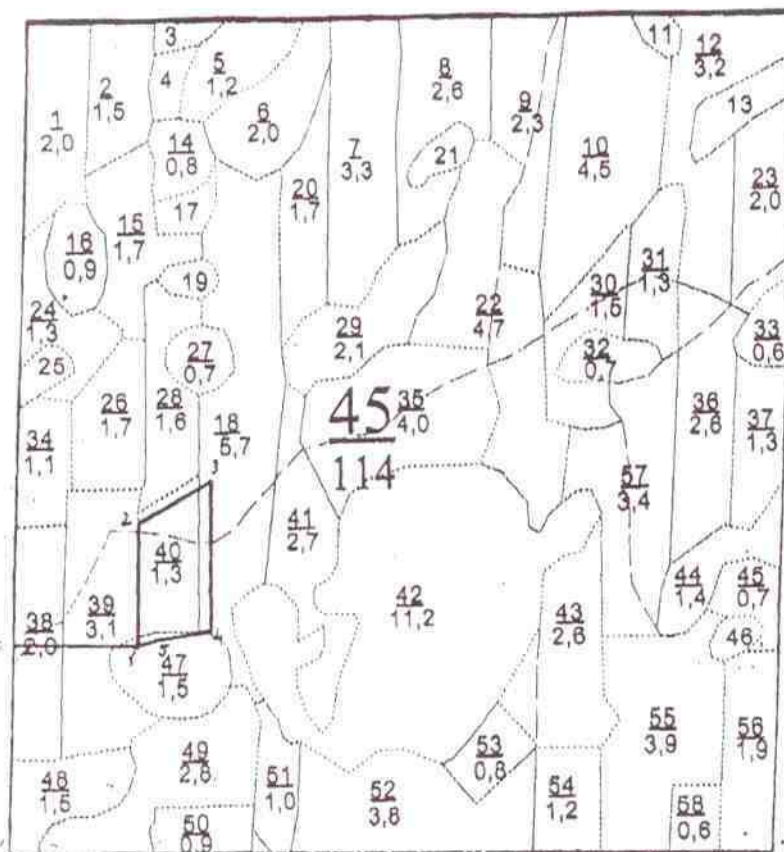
3
11
$\frac{12}{3,2}$
$\frac{5}{1,2}$
4
$\frac{2}{1,5}$
$\frac{8}{2,6}$
13
$\frac{1}{2,0}$
$\frac{6}{2,0}$
$\frac{9}{2,3}$
$\frac{14}{0,8}$
$\frac{7}{3,3}$
21
$\frac{10}{4,5}$
$\frac{23}{2,0}$
$\frac{20}{1,7}$
17
$\frac{15}{1,7}$
$\frac{16}{0,9}$
19
$\frac{31}{1,3}$
$\frac{22}{4,7}$
$\frac{30}{1,5}$
$\frac{24}{1,3}$
$\frac{29}{2,1}$
$\frac{33}{0,6}$
$\frac{27}{0,7}$
25
$\frac{32}{0,7}$
$\frac{26}{1,7}$
$\frac{28}{1,6}$
$\frac{36}{2,8}$
$\frac{45}{114}$
$\frac{35}{4,0}$
$\frac{37}{1,3}$
$\frac{18}{5,7}$
$\frac{34}{1,1}$
3
$\frac{57}{3,4}$
2
$\frac{41}{2,7}$
$\frac{40}{1,3}$
$\frac{44}{1,4}$
$\frac{45}{0,7}$
$\frac{42}{11,2}$
$\frac{39}{3,1}$
$\frac{43}{2,6}$
46
$\frac{38}{2,0}$
1
5
4
$\frac{47}{1,5}$
$\frac{55}{3,9}$
$\frac{56}{1,9}$
$\frac{49}{2,8}$
$\frac{53}{0,8}$
$\frac{48}{1,5}$
$\frac{51}{1,0}$
$\frac{52}{3,8}$
$\frac{54}{1,2}$
$\frac{58}{0,6}$
$\frac{50}{0,9}$